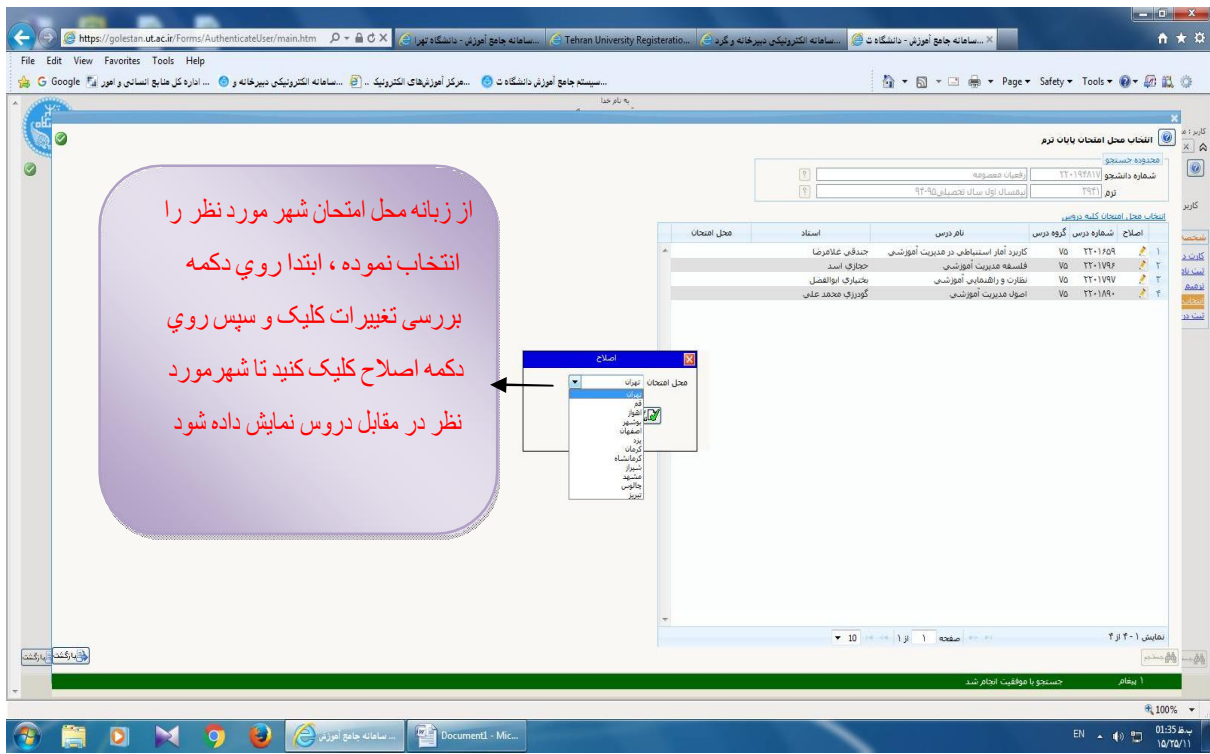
https://golestan.ut.ac.ir/Forms/AuthenticateUser/main.htm
...سامانه جامع آموزش - دانشگاه ت
...سامانه الکترونیکی دبیرخانه و گرد
Tehran University Registeratio...
...سامانه جامع آموزش - دانشگاه تهرا

File Edit View Favorites Tools Help
Google اداره کل منابع انسانی و امور ... سامانه الکترونیکی دبیرخانه و ... مرکز آموزش‌های الکترونیک ... سیستم جامع آموزش دانشگاه ت...
Page ▾ Safety ▾ Tools ▾

به نام خدا

انتخاب محل امتحان پایان ترم

محدوده جستجو
شماره دانشجو ۲۲۰۱۹۴۸۱۷ رفیعیان معصومه
ترم ۳۹۴۱ نیمسال اول سال تحصیلی۹۵-۹۴

انتخاب محل امتحان کلیه دروس

| اصلاح | شماره درس | گروه درس | نام درس | استاد | محل امتحان |
|---|---|---|---|---|---|
| ۱ | ۲۲۰۱۶۵۹ | ۷۵ | کاربرد آمار استنباطی در مدیریت آموزشی | جندقی غلامرضا | |
| ۲ | ۲۲۰۱۷۹۶ | ۷۵ | فلسفه مدیریت آموزشی | حجازی اسد | |
| ۳ | ۲۲۰۱۷۹۷ | ۷۵ | نظارت و راهنمایی آموزشی | بختیاری ابوالفضل | |
| ۴ | ۲۲۰۱۸۹۰ | ۷۵ | اصول مدیریت آموزشی | گودرزی محمد علی | |

از زبانه محل امتحان شهر مورد نظر را انتخاب نموده ، ابتدا روي دكمه بررسی تغییرات كلیک و سپس روي دكمه اصلاح كلیک كنید تا شهرمورد نظر در مقابل دروس نمایش داده شود

اصلاح
محل امتحان تهران
تهران
قم
اهواز
بوشهر
اصفهان
یزد
کرمان
کرمانشاه
شیراز
مشهد
چالوس
تبریز

نمایش ۱ - ۴ از ۴
صفحه ۱ از ۱
10

بازگشت
جستجو

۱ پیغام
جستجو با موفقیت انجام شد

100%
سامانه جامع آموزش ...
Document1 - Mic...
EN
01:35 ب.ظ
۱۵/۲۵/۱۱